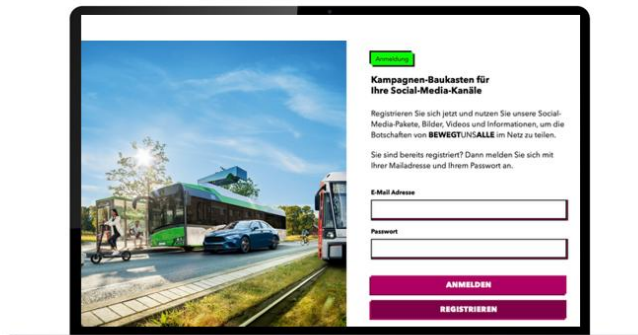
Anmeldung

Kampagnen-Baukasten für Ihre Social-Media-Kanäle

Registrieren Sie sich jetzt und nutzen Sie unsere Social-Media-Pakete, Bilder, Videos und Informationen, um die Botschaften von BEWEGTUNSALLE im Netz zu teilen.

Sie sind bereits registriert? Dann melden Sie sich mit Ihrer Mailadresse und Ihrem Passwort an.

E-Mail Adresse

Passwort

ANMELDEN

REGISTRIEREN